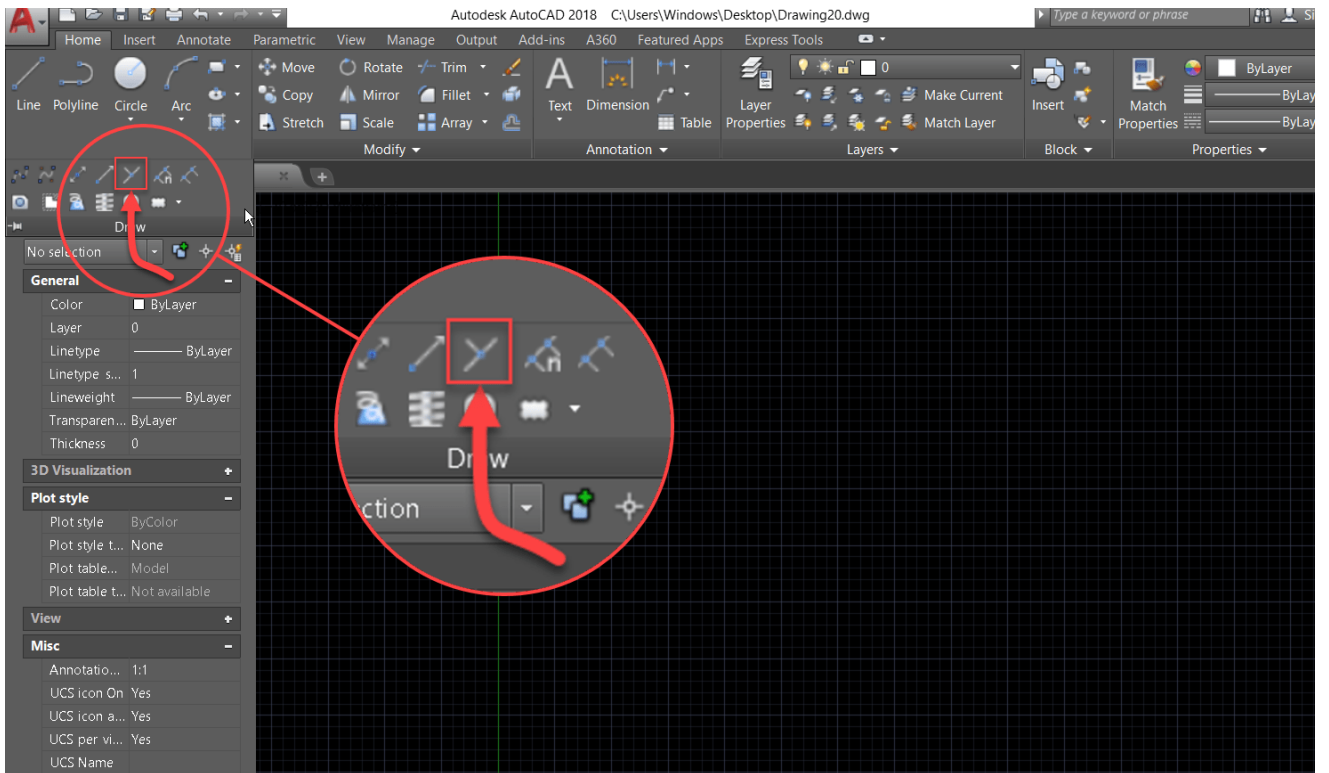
Autodesk AutoCAD 2018 C:\Users\Windows\Desktop\Drawing20.dwg
Type a keyword or phrase
Si

Home Insert Annotate Parametric View Manage Output Add-ins A360 Featured Apps Express Tools

Line Polyline Circle Arc
Move Rotate Trim
Copy Mirror Fillet
Stretch Scale Array
Modify
Text Dimension Table
Annotation
Layer Properties
0
Make Current
Match Layer
Layers
Insert
Block
Match Properties
ByLayer
ByLay
ByLay
Properties

Draw

No selection

General
Color ByLayer
Layer 0
Linetype ByLayer
Linetype s... 1
Lineweight ByLayer
Transparen... ByLayer
Thickness 0
3D Visualization
Plot style
Plot style ByColor
Plot style t... None
Plot table... Model
Plot table t... Not available
View
Misc
Annotatio... 1:1
UCS icon On Yes
UCS icon a... Yes
UCS per vi... Yes
UCS Name

Draw
ction